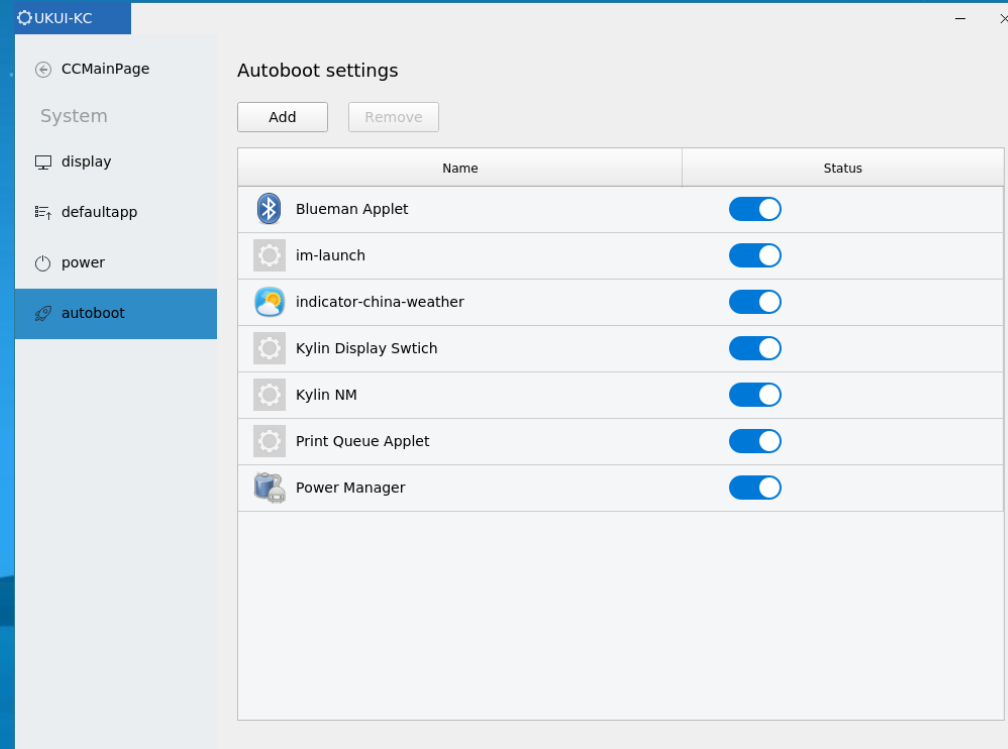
UKUI-KC

CCMainPage

System

display

defaultapp

power

autoboot

Autoboot settings

Add

Remove

| Name | Status |
|---|---|
| Blueman Applet | |
| im-launch | |
| indicator-china-weather | |
| Kylin Display Swtich | |
| Kylin NM | |
| Print Queue Applet | |
| Power Manager | |